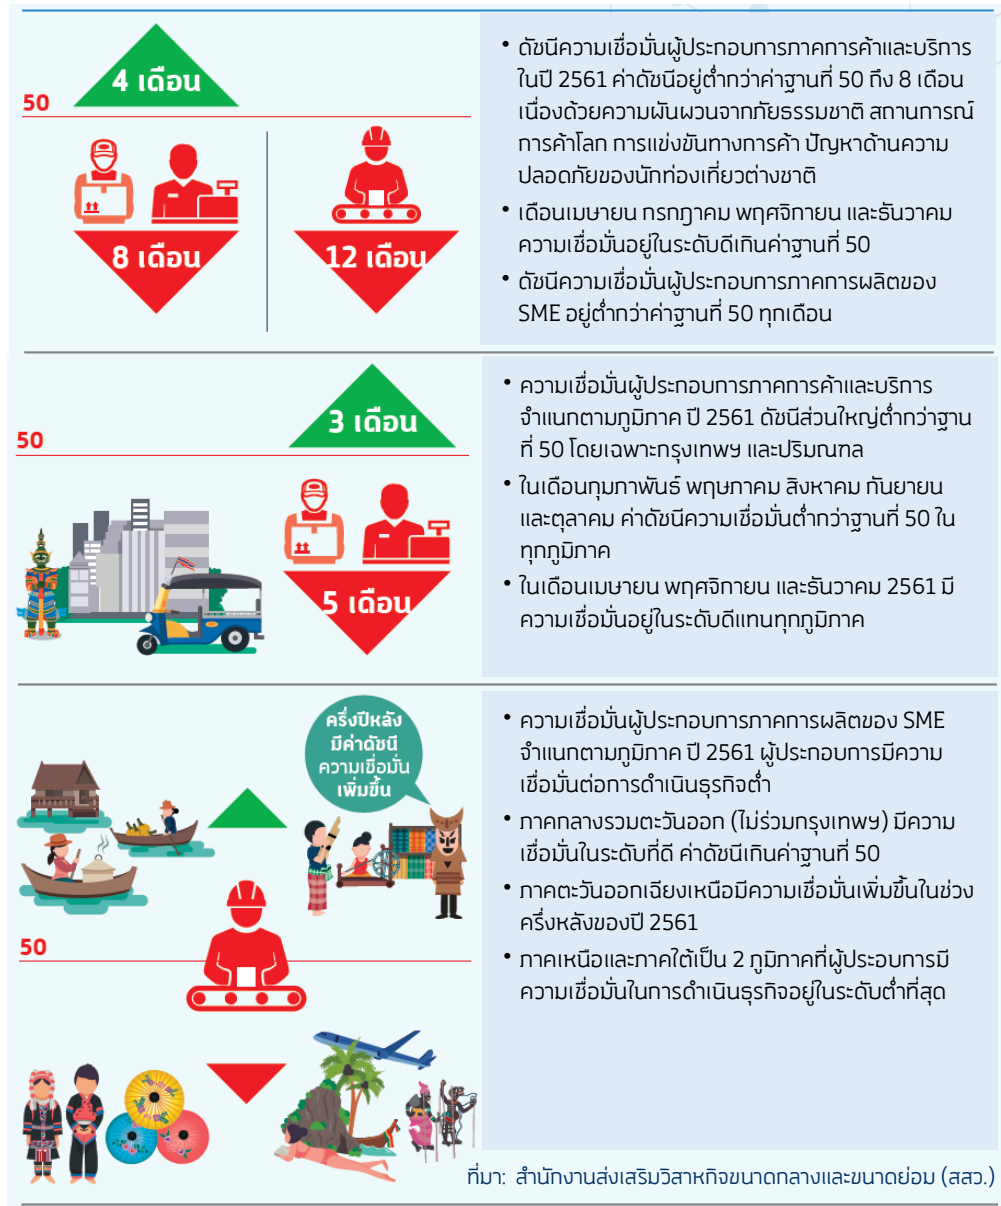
4 เดือน

50

8 เดือน

12 เดือน

• ดัชนีความเชื่อมั่นผู้ประกอบการภาคการค้าและบริการในปี 2561 ค่าดัชนีอยู่ต่ำกว่าค่าฐานที่ 50 ถึง 8 เดือน เนื่องด้วยความผันผวนจากภัยธรรมชาติ สถานการณ์การค้าโลก การแข่งขันทางการค้า ปัญหาด้านความปลอดภัยของนักท่องเที่ยวต่างชาติ

• เดือนเมษายน กรกฎาคม พฤศจิกายน และธันวาคม ความเชื่อมั่นอยู่ในระดับดีเกินค่าฐานที่ 50

• ดัชนีความเชื่อมั่นผู้ประกอบการภาคการผลิตของ SME อยู่ต่ำกว่าค่าฐานที่ 50 ทุกเดือน

3 เดือน

50

5 เดือน

• ความเชื่อมั่นผู้ประกอบการภาคการค้าและบริการ จำแนกตามภูมิภาค ปี 2561 ดัชนีส่วนใหญ่ต่ำกว่าฐานที่ 50 โดยเฉพาะกรุงเทพฯ และปริมณฑล

• ในเดือนกุมภาพันธ์ พฤษภาคม สิงหาคม กันยายน และตุลาคม ค่าดัชนีความเชื่อมั่นต่ำกว่าฐานที่ 50 ในทุกภูมิภาค

• ในเดือนเมษายน พฤศจิกายน และธันวาคม 2561 มีความเชื่อมั่นอยู่ในระดับดีแทนทุกภูมิภาค

ครึ่งปีหลัง มีค่าดัชนี ความเชื่อมั่น เพิ่มขึ้น

50

• ความเชื่อมั่นผู้ประกอบการภาคการผลิตของ SME จำแนกตามภูมิภาค ปี 2561 ผู้ประกอบการมีความเชื่อมั่นต่อการดำเนินธุรกิจต่ำ

• ภาคกลางรวมตะวันออก (ไม่ร่วมกรุงเทพฯ) มีความเชื่อมั่นในระดับที่ดี ค่าดัชนีเกินค่าฐานที่ 50

• ภาคตะวันออกเฉียงเหนือมีความเชื่อมั่นเพิ่มขึ้นในช่วงครึ่งหลังของปี 2561

• ภาคเหนือและภาคใต้เป็น 2 ภูมิภาคที่ผู้ประกอบการมีความเชื่อมั่นในการดำเนินธุรกิจอยู่ในระดับต่ำที่สุด

ที่มา: สำนักงานส่งเสริมวิสาหกิจขนาดกลางและขนาดย่อม (สสว.)